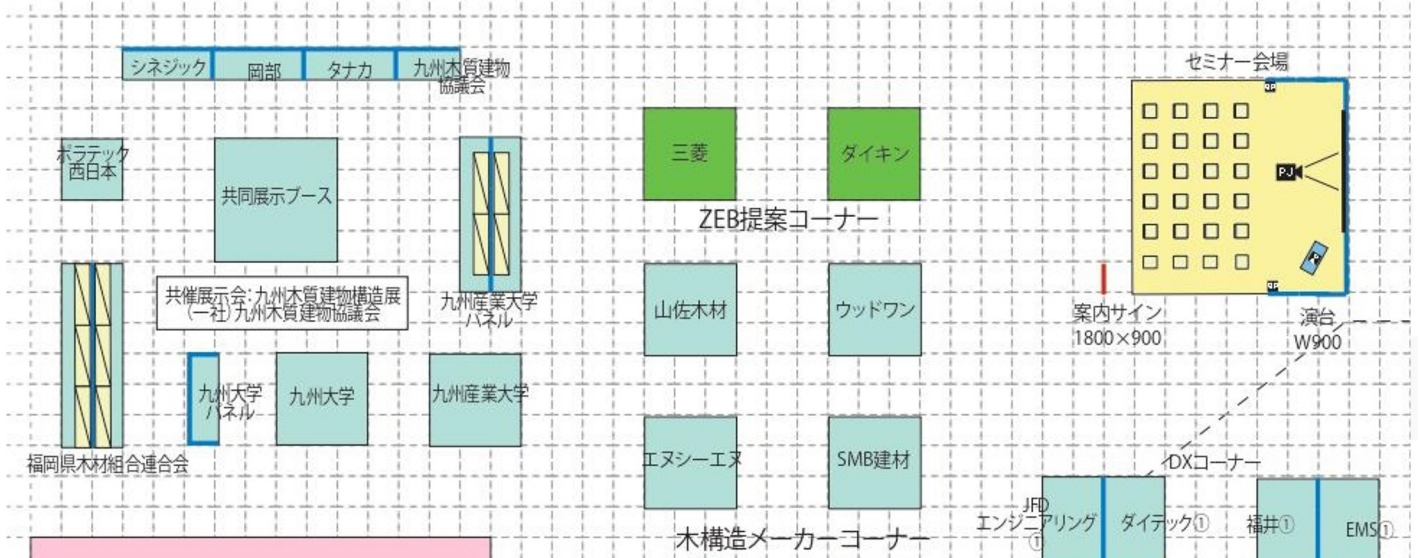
シネジック
岡部
タナカ
九州木質建物協議会

ポラテック西日本

共同展示ブース

共催展示会: 九州木質建物構造展
(一社) 九州木質建物協議会

九州産業大学パネル

福岡県木材組合連合会

九州大学パネル

九州大学

九州産業大学

三菱
ダイキン
ZEB提案コーナー

山佐木材
ウッドワン

エヌシーエヌ
SMB建材
木構造メーカーコーナー

セミナー会場
PJ
案内サイン
1800×900
演台
W900

DXコーナー
JFDエンジニアリング①
ダイテック①
福井①
EMS①